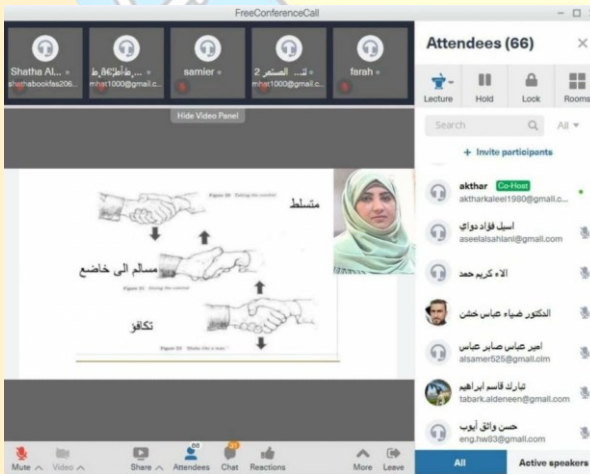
FreeConferenceCall

Shatha AL...
shathabookfas206...

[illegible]
mhar1000@gmail.c...

samier

المستمر 2
mhar1000@gmail.c...

farah

Hide Video Panel

متسلط

مسالم الى خاضع

تكافؤ

Figure 20

Figure 21

Figure 22

Attendees (66)

Lecture
Hold
Lock
Rooms

Search
All

+ Invite participants

akthar Co-Host
aktharkaleel1980@gmail.c...

اسيل فؤاد دواي
aseelalsahlani@gmail.com

الاء كريم حمد

الدكتور ضياء عباس خشن

امير عباس صابر عباس
alsamer625@gmail.clm

تبارك قاسم ابراهيم
tabark.aldeneen@gmail.com

حسن واثق أيوب
eng.hw83@gmail.com

Mute
Video
Share
66
Attendees
Chat
Reactions
More
Leave

All
Active speakers